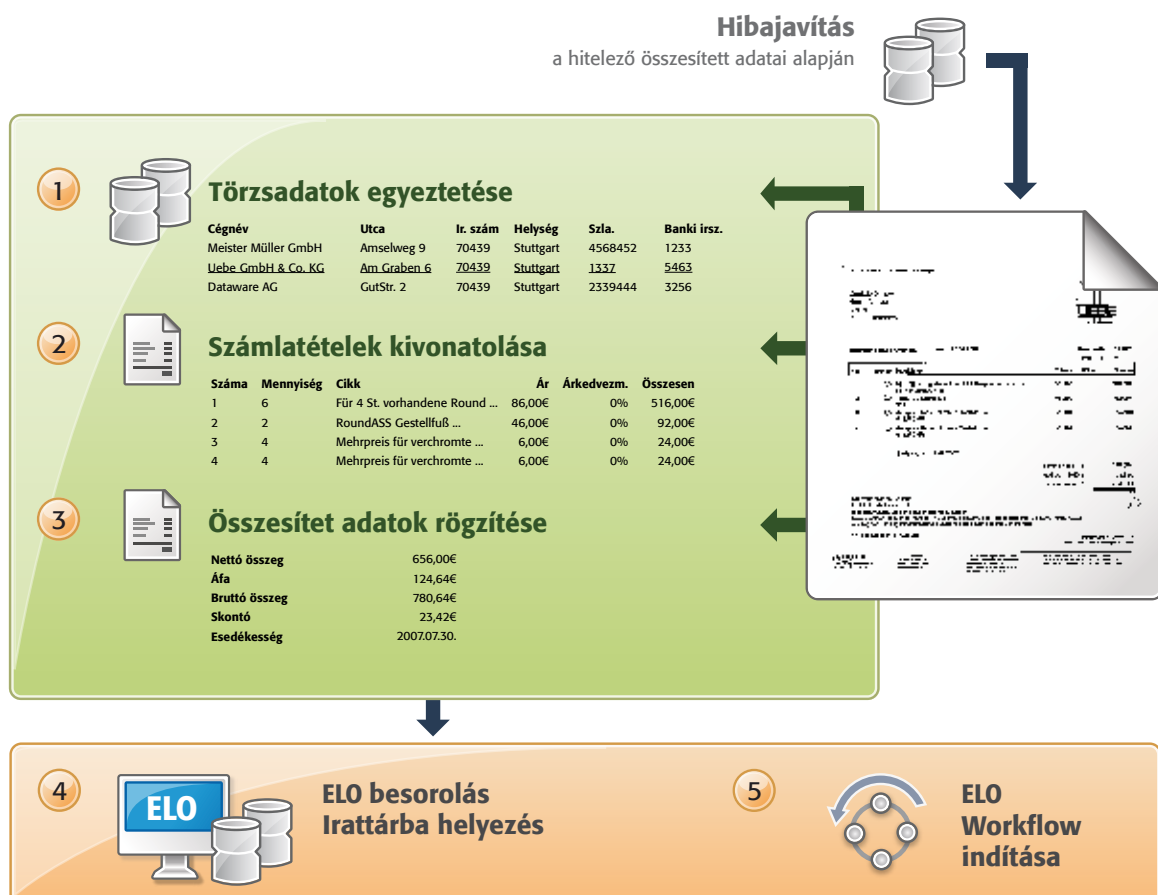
Hibajavítás
a hitelező összesített adatai alapján

1

Törzsadatok egyeztetése

| Cégnév | Utca | Ir. szám | Helység | Szla. | Banki irsz. |
|---|---|---|---|---|---|
| Meister Müller GmbH | Amselweg 9 | 70439 | Stuttgart | 4568452 | 1233 |
| Uebe GmbH & Co. KG | Am Graben 6 | 70439 | Stuttgart | 1337 | 5463 |
| Dataware AG | GutStr. 2 | 70439 | Stuttgart | 2339444 | 3256 |

2

Számlatételek kivonatolása

| Száma | Mennyiség | Cikk | Ár | Árkedvezm. | Összesen |
|---|---|---|---|---|---|
| 1 | 6 | Für 4 St. vorhandene Round ... | 86,00€ | 0% | 516,00€ |
| 2 | 2 | RoundASS Gestellfuß ... | 46,00€ | 0% | 92,00€ |
| 3 | 4 | Mehrpreis für verchromte ... | 6,00€ | 0% | 24,00€ |
| 4 | 4 | Mehrpreis für verchromte ... | 6,00€ | 0% | 24,00€ |

3

Összesítet adatok rögzítése

| | |
|---|---|
| Nettó összeg | 656,00€ |
| Áfa | 124,64€ |
| Bruttó összeg | 780,64€ |
| Skontó | 23,42€ |
| Esedékesség | 2007.07.30. |

4

ELO

ELO besorolás
Irattárba helyezés

5

ELO
Workflow
indítása